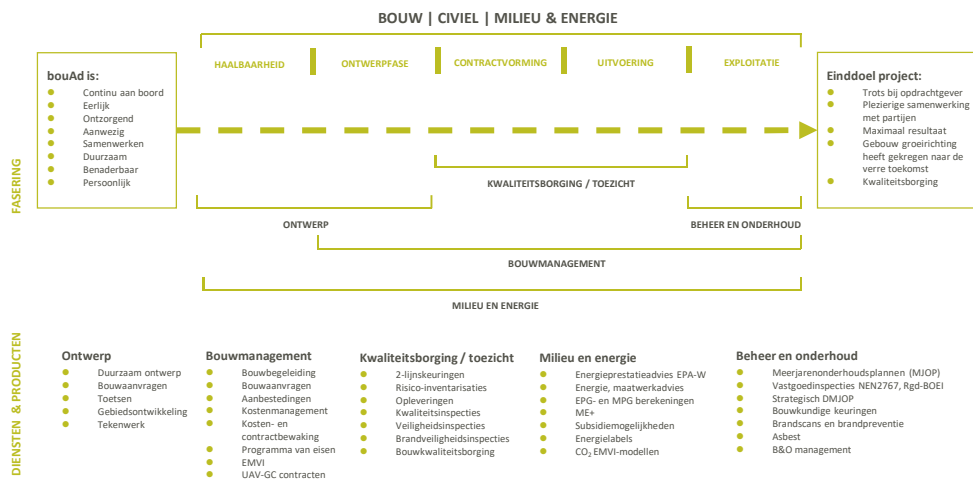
BOUW | CIVIEL | MILIEU & ENERGIE

HAALBAARHEID | ONTWERPFASE | CONTRACTVORMING | UITVOERING | EXPLOITATIE

bouAd is:
- Continu aan boord
- Eerlijk
- Ontzorgend
- Aanwezig
- Samenwerken
- Duurzaam
- Benaderbaar
- Persoonlijk

Einddoel project:
- Trots bij opdrachtgever
- Plezierige samenwerking met partijen
- Maximaal resultaat
- Gebouw groeirichting heeft gekregen naar de verre toekomst
- Kwaliteitsborging

FASERING

KWALITEITSBORGING / TOEZICHT

ONTWERP

BEHEER EN ONDERHOUD

BOUWMANAGEMENT

MILIEU EN ENERGIE

DIENSTEN & PRODUCTEN

Ontwerp
- Duurzaam ontwerp
- Bouwaanvragen
- Toetsen
- Gebiedsontwikkeling
- Tekenwerk

Bouwmanagement
- Bouwbegeleiding
- Bouwaanvragen
- Aanbestedingen
- Kostenmanagement
- Kosten- en contractbewaking
- Programma van eisen
- EMVI
- UAV-GC contracten

Kwaliteitsborging / toezicht
- 2-lijnskeuringen
- Risico-inventarisaties
- Opleveringen
- Kwaliteitsinspecties
- Veiligheidsinspecties
- Brandveiligheidsinspecties
- Bouwkwaliteitsborging

Milieu en energie
- Energieprestatieadvies EPA-W
- Energie, maatwerkadvies
- EPG- en MPG berekeningen
- ME+
- Subsidiemogelijkheden
- Energielabels
- $CO_2$ EMVI-modellen

Beheer en onderhoud
- Meerjarenonderhoudsplannen (MJOP)
- Vastgoedinspecties NEN2767, Rgd-BOEI
- Strategisch DMJOP
- Bouwkundige keuringen
- Brandscans en brandpreventie
- Asbest
- B&O management